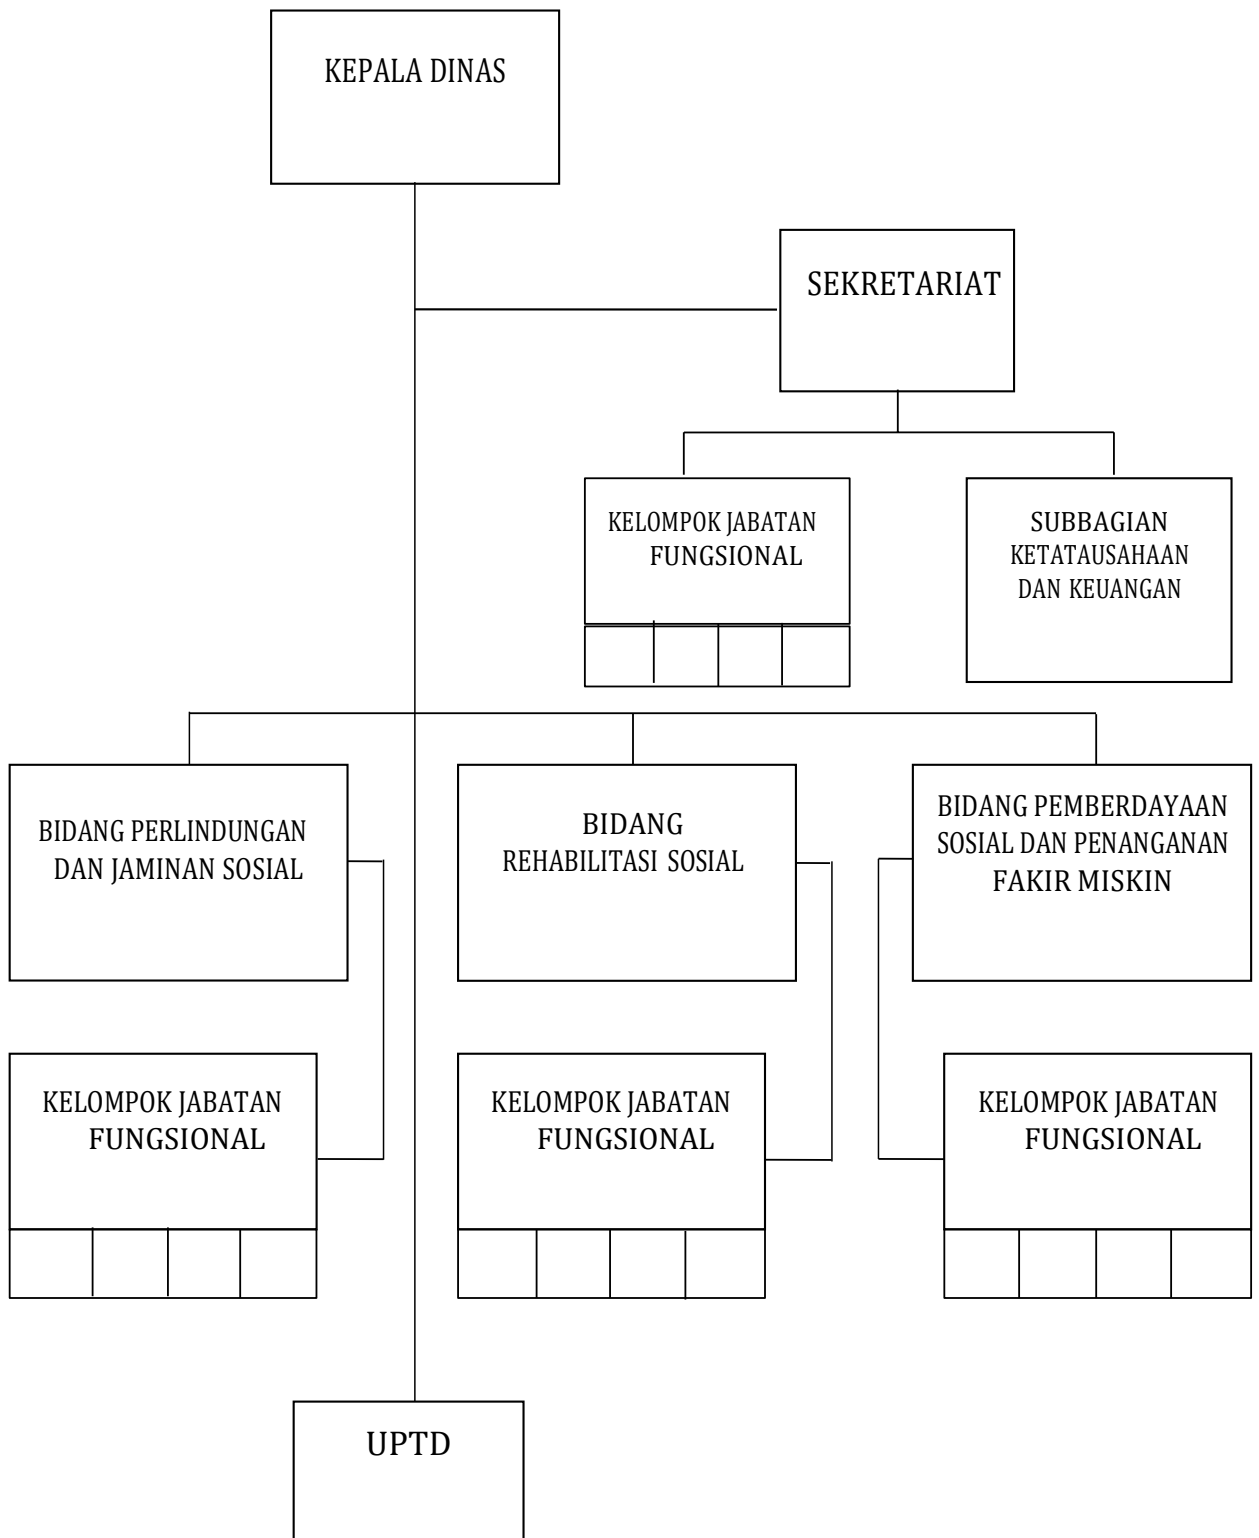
KEPALA DINAS

SEKRETARIAT

KELOMPOK JABATAN FUNGSIONAL

SUBBAGIAN KETATAUSAHAAN DAN KEUANGAN

BIDANG PERLINDUNGAN DAN JAMINAN SOSIAL

BIDANG REHABILITASI SOSIAL

BIDANG PEMBERDAYAAN SOSIAL DAN PENANGANAN FAKIR MISKIN

KELOMPOK JABATAN FUNGSIONAL

KELOMPOK JABATAN FUNGSIONAL

KELOMPOK JABATAN FUNGSIONAL

UPTD